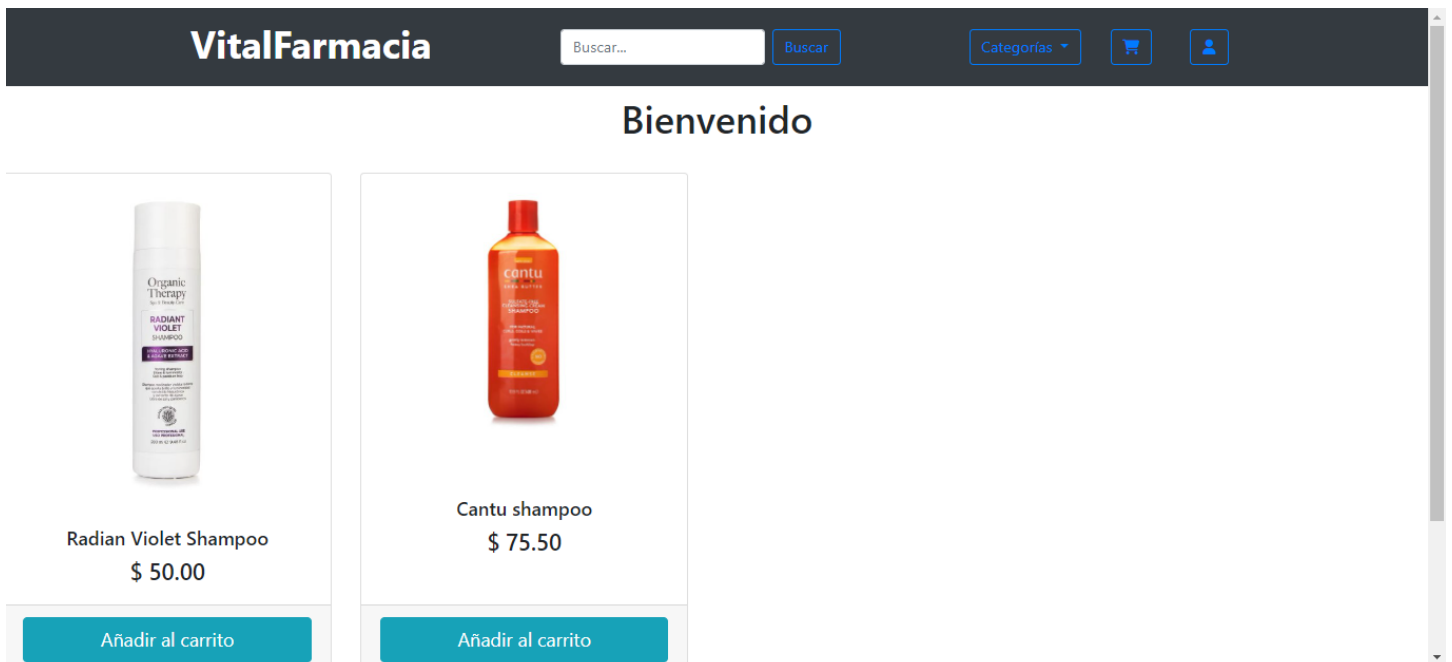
VitalFarmacia

Buscar...

Buscar

Categorías

Bienvenido

Organic Therapy

RADIANT VIOLET SHAMPOO

Radian Violet Shampoo

$ 50.00

Añadir al carrito

cantu

SHEA BUTTER

SHAMPOO

Cantu shampoo

$ 75.50

Añadir al carrito